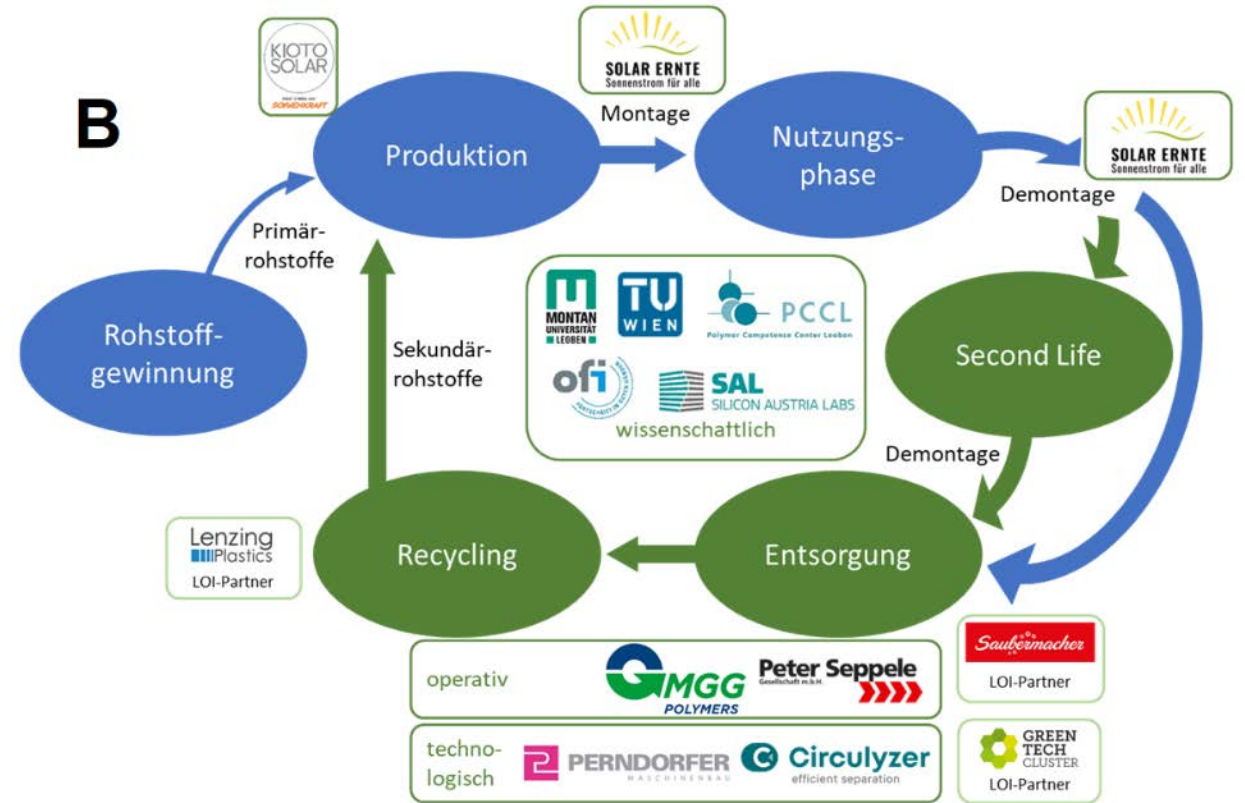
B

KIOTO SOLAR
SONNENKRAFT

SOLAR ERNTE
Sonnenstrom für alle

Montage

Produktion

Nutzungsphase

SOLAR ERNTE
Sonnenstrom für alle

Demontage

Primärrohstoffe

Rohstoffgewinnung

Sekundärrohstoffe

MONTAN UNIVERSITÄT LEOBEN
TU WIEN
PCCL
Polymer Competence Center Leoben
ofi
SAL
SILICON AUSTRIA LABS
wissenschaftlich

Second Life

Demontage

Lenzing Plastics
LOI-Partner

Recycling

Entsorgung

Saubermacher
LOI-Partner

operativ
MGG POLYMERS
Peter Seppele Gesellschaft m.b.H.

technologisch
PERNDORFER MASCHINENBAU
Circulyzer efficient separation

GREEN TECH CLUSTER
LOI-Partner